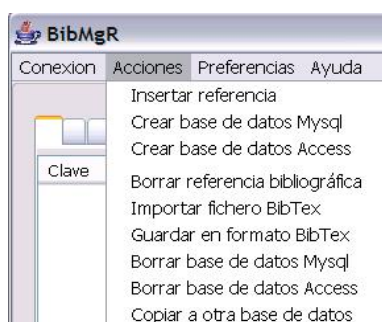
BibMgR

Conexion Acciones Preferencias Ayuda

Insertar referencia
Crear base de datos Mysql
Crear base de datos Access

Clave

Borrar referencia bibliográfica
Importar fichero BibTex
Guardar en formato BibTex
Borrar base de datos Mysql
Borrar base de datos Access
Copiar a otra base de datos